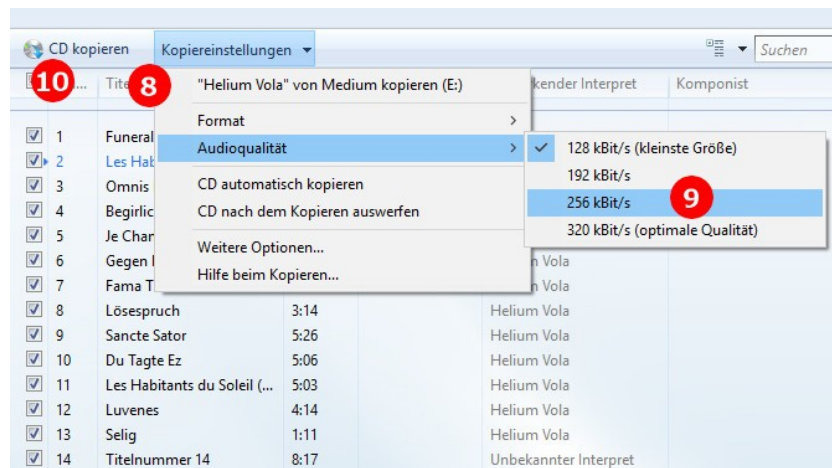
CD kopieren | Kopiereinstellungen | Suchen

10 | Titel | 8 | "Helium Vola" von Medium kopieren (E:) | kender Interpret | Komponist

Format >
Audioqualität >
CD automatisch kopieren
CD nach dem Kopieren auswerfen
Weitere Optionen...
Hilfe beim Kopieren...

128 kBit/s (kleinste Größe)
192 kBit/s
256 kBit/s 9
320 kBit/s (optimale Qualität)

| | | | |
|---|---|---|---|
| 1 | Funeral | | |
| 2 | Les Hab | | |
| 3 | Omnis | | |
| 4 | Begirlic | | |
| 5 | Je Char | | |
| 6 | Gegen | | n Vola |
| 7 | Fama T | | n Vola |
| 8 | Lösespruch | 3:14 | Helium Vola |
| 9 | Sancte Sator | 5:26 | Helium Vola |
| 10 | Du Tagte Ez | 5:06 | Helium Vola |
| 11 | Les Habitants du Soleil (... | 5:03 | Helium Vola |
| 12 | Luvenes | 4:14 | Helium Vola |
| 13 | Selig | 1:11 | Helium Vola |
| 14 | Titelnummer 14 | 8:17 | Unbekannter Interpret |